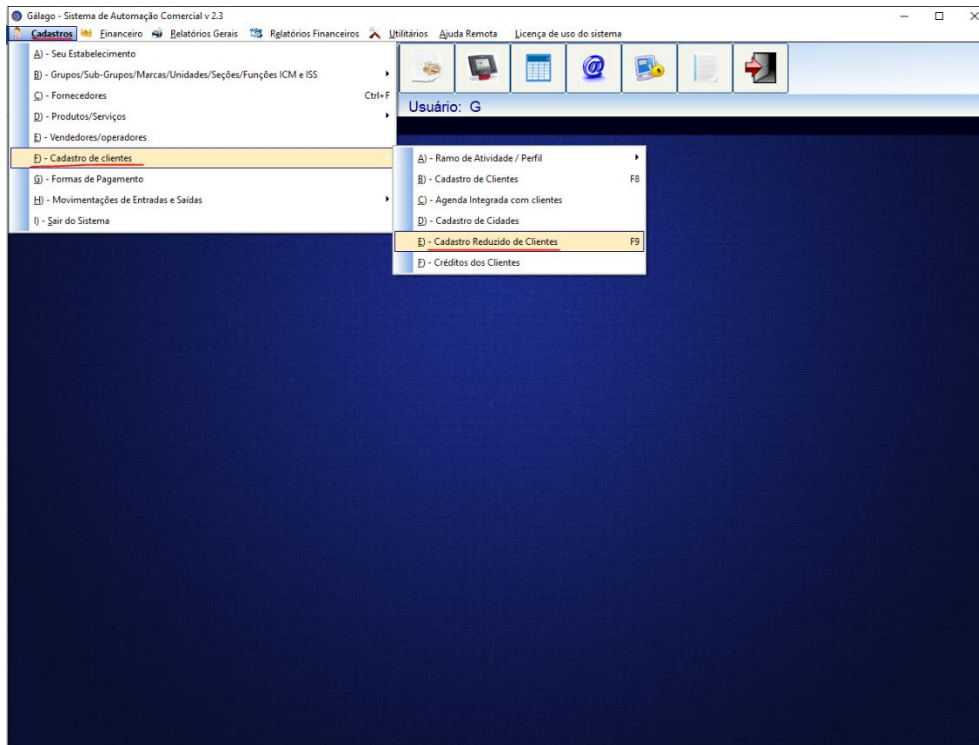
Gálago - Sistema de Automação Comercial v 2.3

Cadastros Financeiro Relatórios Gerais Relatórios Financeiros Utilitários Ajuda Remota Licença de uso do sistema

A) - Seu Estabelecimento
B) - Grupos/Sub-Grupos/Marcas/Unidades/Seções/Funções ICM e ISS
C) - Fornecedores Ctrl+F
D) - Produtos/Serviços
E) - Vendedores/operadores
F) - Cadastro de clientes
G) - Formas de Pagamento
H) - Movimentações de Entradas e Saídas
I) - Sair do Sistema

A) - Ramo de Atividade / Perfil
B) - Cadastro de Clientes F8
C) - Agenda Integrada com clientes
D) - Cadastro de Cidades
E) - Cadastro Reduzido de Clientes F9
F) - Créditos dos Clientes

Usuário: G